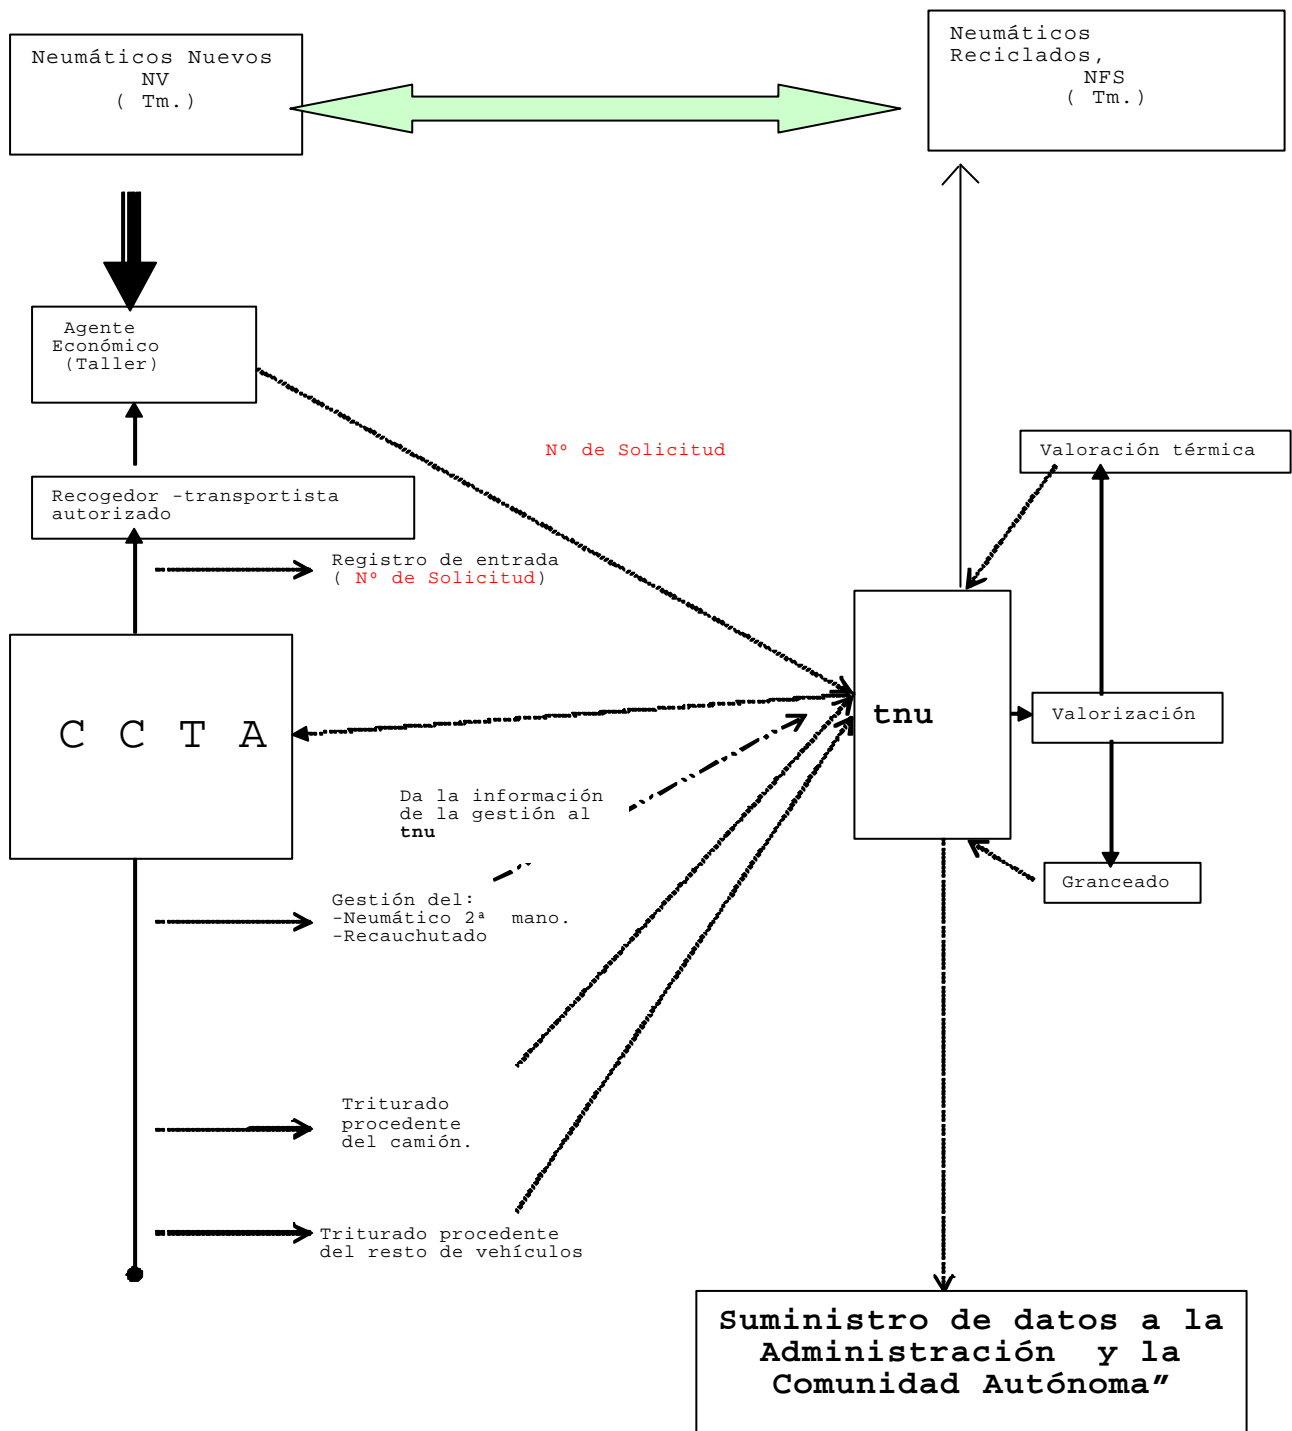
Neumáticos Nuevos
NV
( Tm.)

Neumáticos Reciclados,
NFS
( Tm.)

Agente Económico (Taller)

Nº de Solicitud

Valoración térmica

Recogedor -transportista autorizado

Registro de entrada
( Nº de Solicitud)

C C T A

tnu

Valorización

Da la información de la gestión al **tnu**

Granceado

Gestión del:
-Neumático 2ª mano.
-Recauchutado

Triturado procedente del camión.

Triturado procedente del resto de vehículos

**Suminstro de datos a la Administración y la Comunidad Autónoma"**